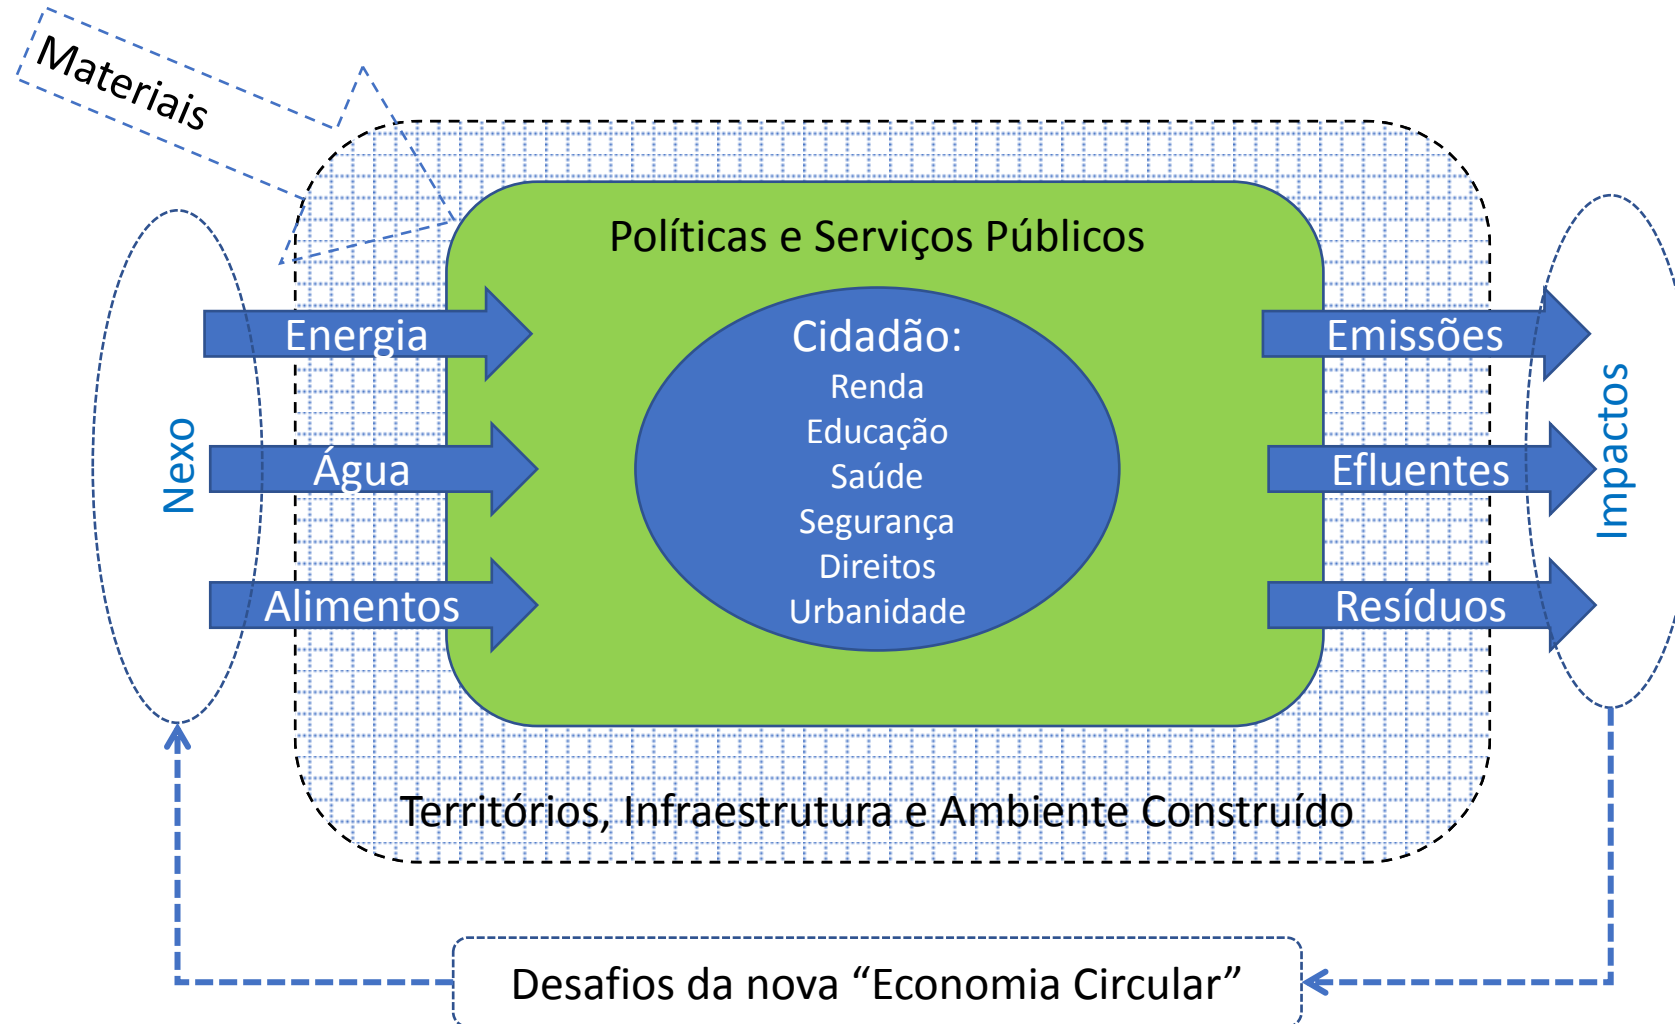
Materiais

Políticas e Serviços Públicos

Nexo

Energia

Água

Alimentos

Cidadão:
Renda
Educação
Saúde
Segurança
Direitos
Urbanidade

Emissões

Efluentes

Resíduos

Impactos

Territórios, Infraestrutura e Ambiente Construído

Desafios da nova “Economia Circular”